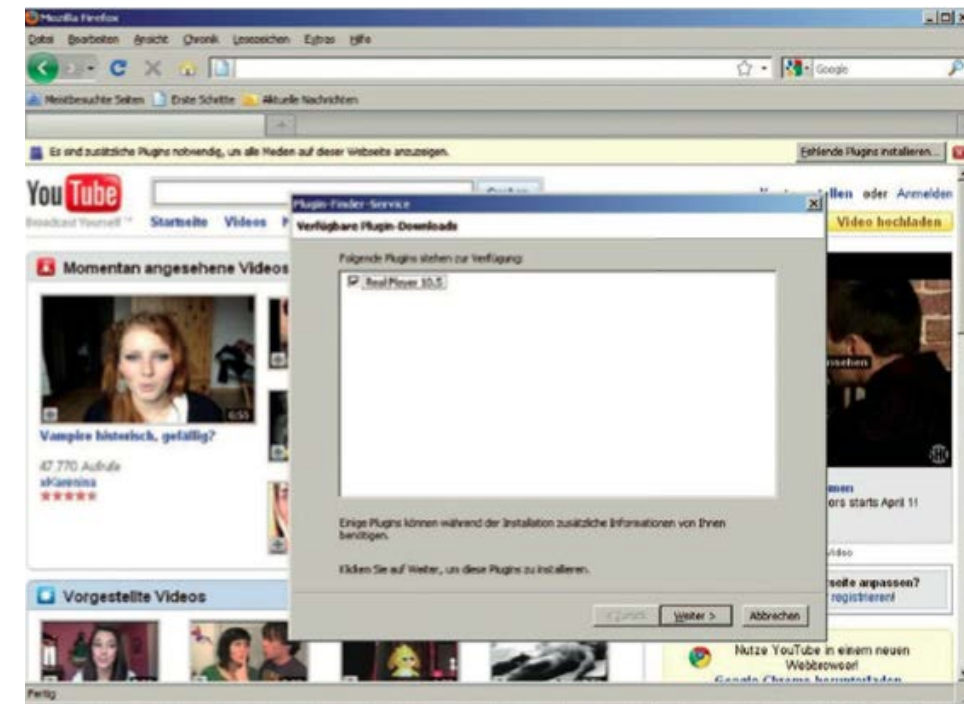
Mozilla Firefox

Datei Bearbeiten Ansicht Chronik Lesezeichen Extras Hilfe

Google

Meistbesuchte Seiten Erste Schritte Aktuelle Nachrichten

Es sind zusätzliche Plugins notwendig, um alle Medien auf dieser Webseite anzuzeigen.

Fehlende Plugins installieren...

YouTube
Broadcast Yourself ™

Suchen

Startseite Videos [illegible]

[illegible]stellen oder Anmelden

Video hochladen

Momentan angesehene Videos

6:55

Vampire historisch, gefällig?

47.770 Aufrufe
xKaessina
★★★★★

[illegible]sehen

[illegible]men
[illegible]ors starts April 11

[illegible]ideo

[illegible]seite anpassen?
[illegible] registrieren!

Vorgestellte Videos

Nutze YouTube in einem neuen Webbrowser!
Google Chrome herunterladen

Plugin-Finder-Service

Verfügbare Plugin-Downloads

Folgende Plugins stehen zur Verfügung:

RealPlayer 10.5

Einige Plugins können während der Installation zusätzliche Informationen von Ihnen benötigen.

Klicken Sie auf Weiter, um diese Plugins zu installieren.

< Zurück Weiter > Abbrechen

Fertig